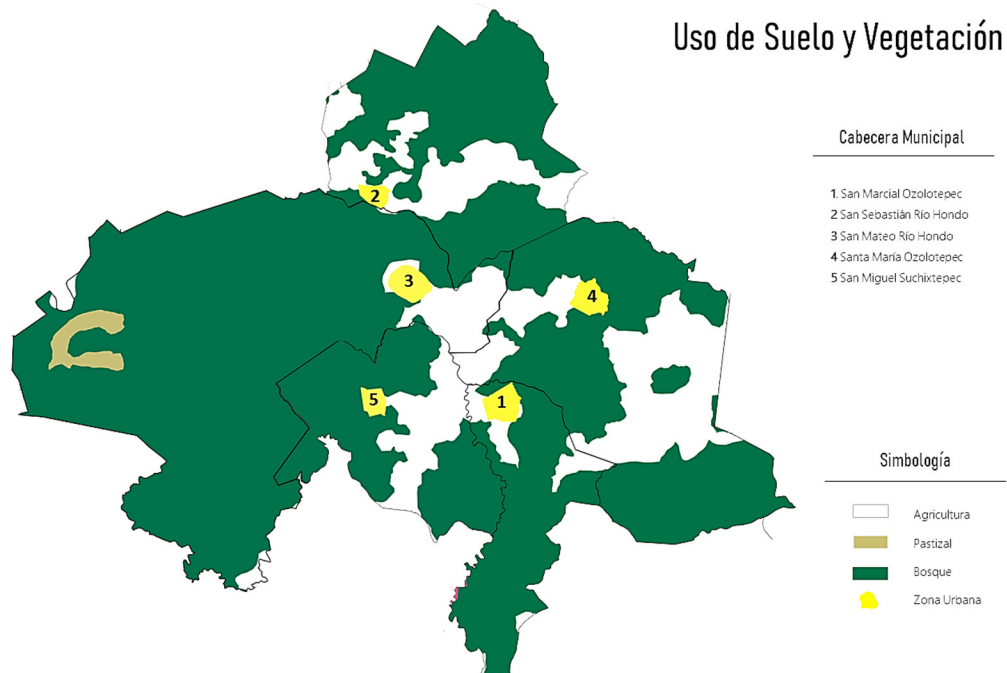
Uso de Suelo y Vegetación

Cabecera Municipal

1 San Marcial Ozolotepec
2 San Sebastián Río Hondo
3 San Mateo Río Hondo
4 Santa María Ozolotepec
5 San Miguel Suchixtepec

2
3
4
5
1

Simbología

Agricultura
Pastizal
Bosque
Zona Urbana